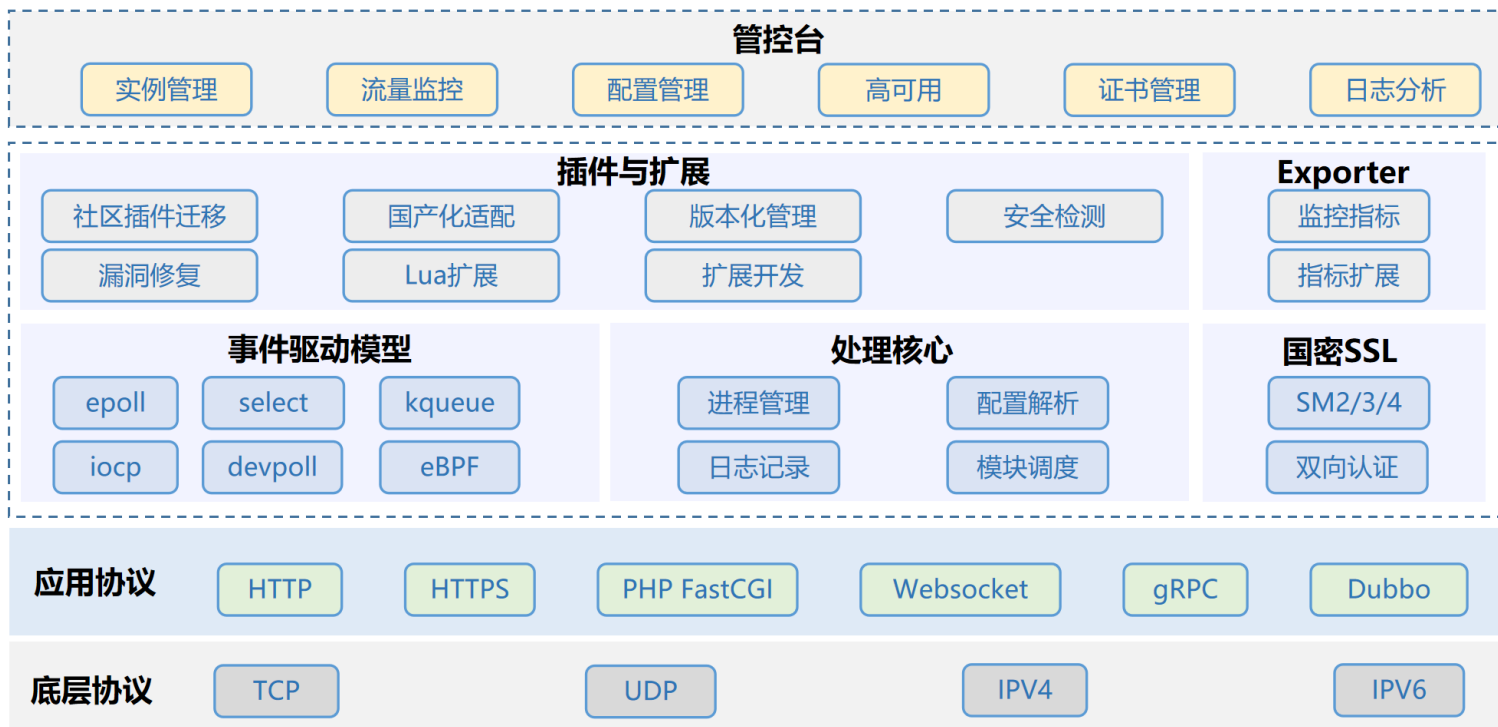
管控台

实例管理 流量监控 配置管理 高可用 证书管理 日志分析

插件与扩展

社区插件迁移 国产化适配 版本化管理 安全检测

漏洞修复 Lua扩展 扩展开发

Exporter

监控指标

指标扩展

事件驱动模型

epoll select kqueue

iocp devpoll eBPF

处理核心

进程管理 配置解析

日志记录 模块调度

国密SSL

SM2/3/4

双向认证

应用协议

HTTP HTTPS PHP FastCGI Websocket gRPC Dubbo

底层协议

TCP UDP IPV4 IPV6